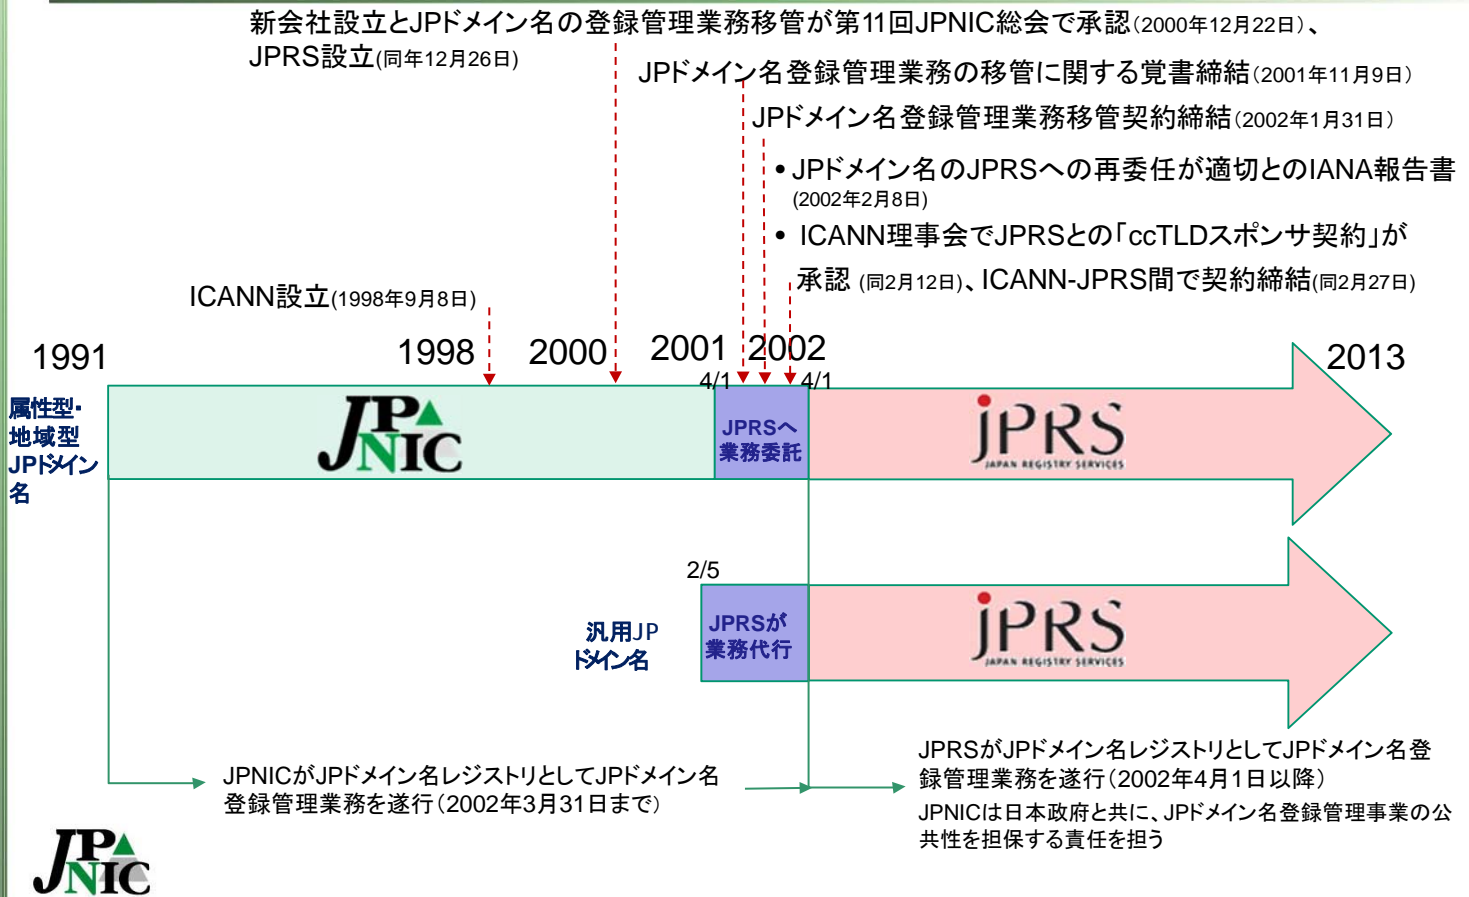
新会社設立とJPドメイン名の登録管理業務移管が第11回JPNIC総会で承認(2000年12月22日)、JPRS設立(同年12月26日)

JPドメイン名登録管理業務の移管に関する覚書締結(2001年11月9日)

JPドメイン名登録管理業務移管契約締結(2002年1月31日)

• JPドメイン名のJPRSへの再委任が適切とのIANA報告書(2002年2月8日)

• ICANN理事会でJPRSとの「ccTLDスポンサ契約」が承認 (同2月12日)、ICANN-JPRS間で契約締結(同2月27日)

ICANN設立(1998年9月8日)

1991

1998

2000

2001

2002

2013

4/1

4/1

属性型・地域型JPドメイン名

JPNIC

JPRSへ業務委託

JPRS JAPAN REGISTRY SERVICES

2/5

汎用JPドメイン名

JPRSが業務代行

JPRS JAPAN REGISTRY SERVICES

JPNICがJPドメイン名レジストリとしてJPドメイン名登録管理業務を遂行(2002年3月31日まで)

JPRSがJPドメイン名レジストリとしてJPドメイン名登録管理業務を遂行(2002年4月1日以降)

JPNICは日本政府と共に、JPドメイン名登録管理事業の公共性を担保する責任を担う

JPNIC